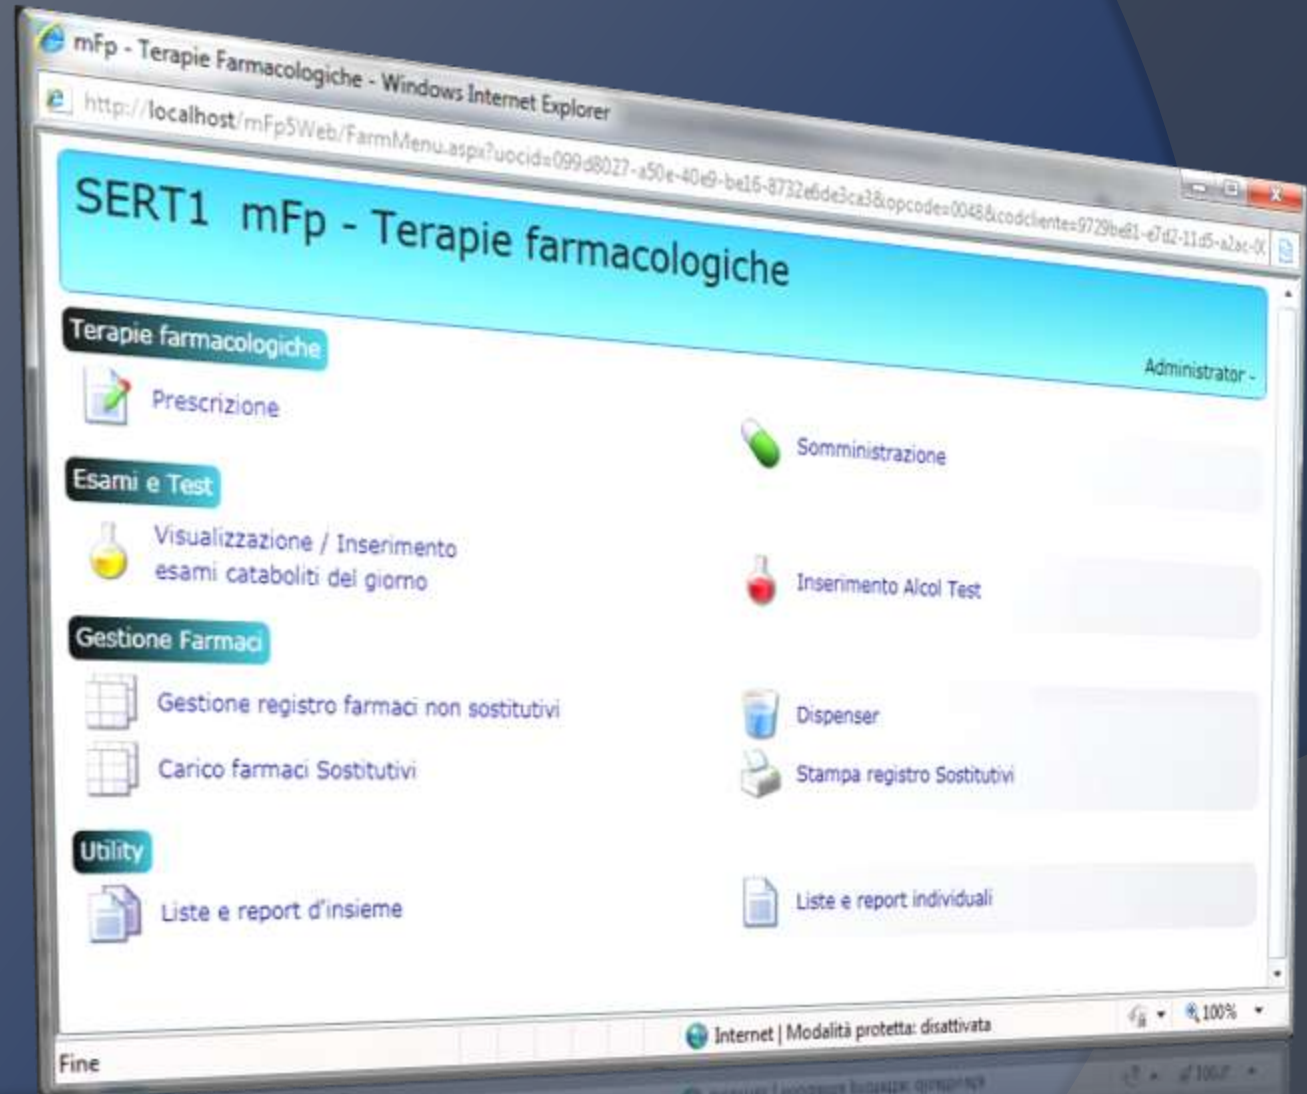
mFp - Terapie Farmacologiche - Windows Internet Explorer

http://localhost/mFp5Web/FarmMenu.aspx?uocid=099d8027-a50e-40e9-be16-8732e6de3ca3&opcode=0048&codcliente=9729be81-e7d2-11d5-a2ac-0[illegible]

SERT1 mFp - Terapie farmacologiche

Administrator -

Terapie farmacologiche

Prescrizione

Somministrazione

Esami e Test

Visualizzazione / Inserimento esami cataboliti del giorno

Inserimento Alcol Test

Gestione Farmaci

Gestione registro farmaci non sostitutivi

Dispenser

Carico farmaci Sostitutivi

Stampa registro Sostitutivi

Utility

Liste e report d'insieme

Liste e report individuali

Fine

Internet | Modalità protetta: disattivata

100%